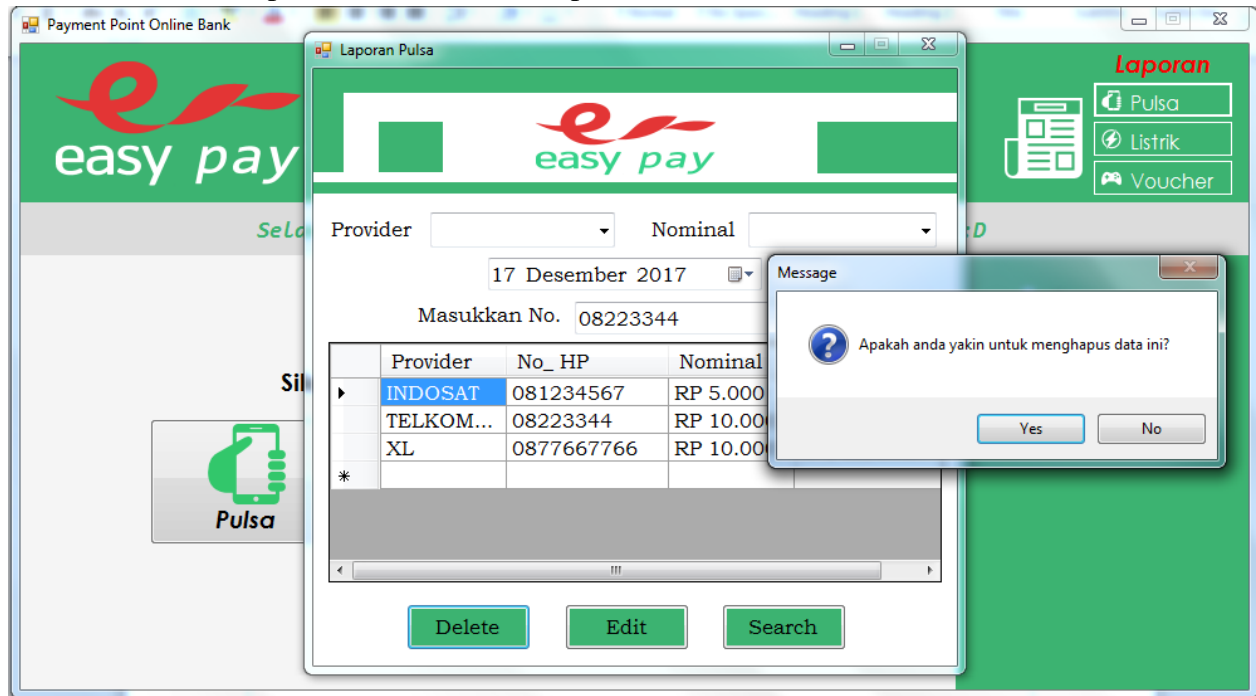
Payment Point Online Bank

easy pay

Laporan
Pulsa
Listrik
Voucher

Sela

D

Sil

Pulsa

Laporan Pulsa

easy pay

Provider

Nominal

17 Desember 2017

Masukkan No. 08223344

| | Provider | No_ HP | Nominal |
|---|---|---|---|
| ▸ | INDOSAT | 081234567 | RP 5.000 |
| | TELKOM... | 08223344 | RP 10.00 |
| | XL | 0877667766 | RP 10.00 |
| * | | | |

Delete Edit Search

Message

Apakah anda yakin untuk menghapus data ini?

Yes No